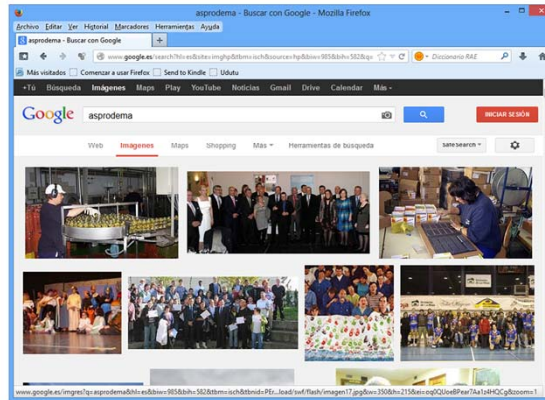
asprodema - Buscar con Google - Mozilla Firefox

Archivo Editar Ver Historial Marcadores Herramientas Ayuda

asprodema - Buscar con Google

www.google.es/search?hl=es&site=imghp&tbm=isch&source=hp&biw=985&bih=582&q=

Diccionario RAE

Más visitados Comenzar a usar Firefox Send to Kindle Udutu

+Tú Búsqueda Imágenes Maps Play YouTube Noticias Gmail Drive Calendar Más

Google asprodema

INICIAR SESIÓN

Web Imágenes Maps Shopping Más Herramientas de búsqueda

SafeSearch

www.google.es/imgres?q=asprodema&hl=es&biw=985&bih=582&tbm=isch&tbnid=PEr...load/swf/flash/imagen17.jpg&w=350&h=215&ei=oqlQUoeBPear7Aa1s4HQCg&zoom=1